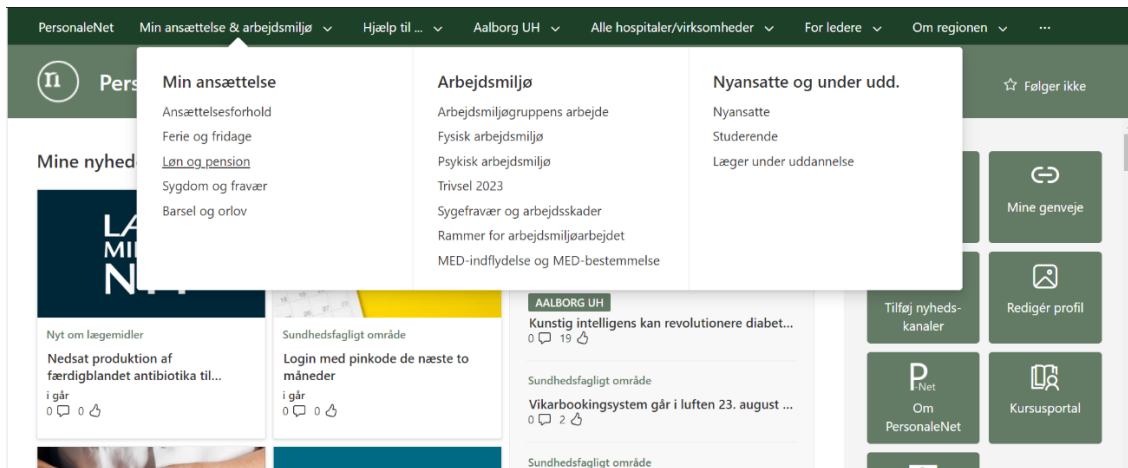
PersonaleNet Min ansættelse & arbejdsmiljø Hjælp til ... Aalborg UH Alle hospitaler/virksomheder For ledere Om regionen ···

n Pers

Min ansættelse
Ansættelsesforhold
Ferie og fridage
Løn og pension
Sygdom og fravær
Barsel og orlov

Arbejdsmiljø
Arbejdsmiljøgruppens arbejde
Fysisk arbejdsmiljø
Psykisk arbejdsmiljø
Trivsel 2023
Sygefravær og arbejdsskader
Rammer for arbejdsmiljøarbejdet
MED-indflydelse og MED-bestemmelse

Nyansatte og under udd.
Nyansatte
Studerende
Læger under uddannelse

Følger ikke

Mine nyhed

LA
MI
N

Nyt om lægemidler
Nedsat produktion af færdigblandet antibiotika til...
i går
0 0

Sundhedsfagligt område
Login med pinkode de næste to måneder
i går
0 0

AALBORG UH
Kunstig intelligens kan revolutionere diabet...
0 19

Sundhedsfagligt område
Vikarbookingsystem går i luften 23. august ...
0 2

Sundhedsfagligt område

Mine genveje
Tilføj nyhedskanaler
Redigér profil
P-Net
Om PersonaleNet
Kursusportal